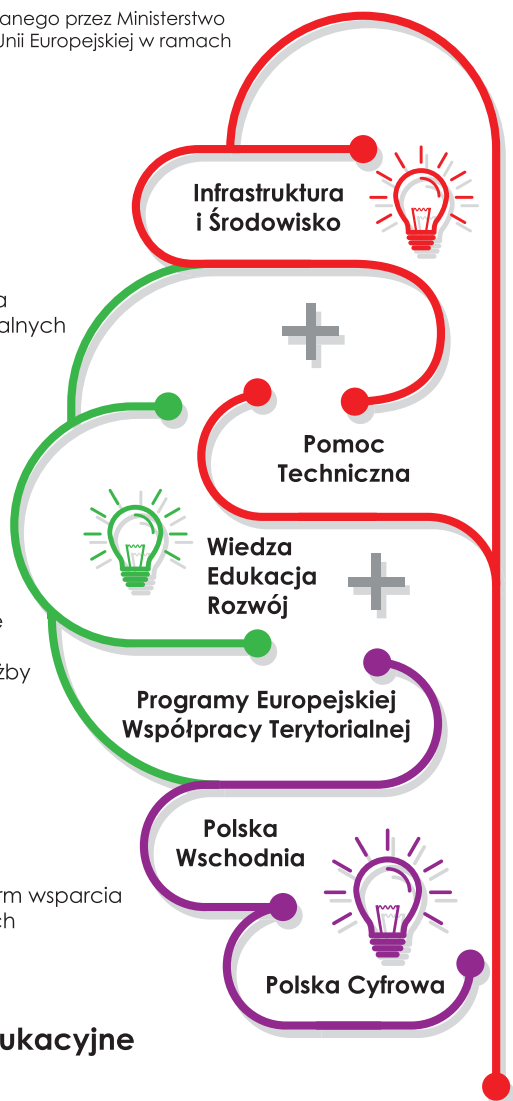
anego przez Ministerstwo
Unii Europejskiej w ramach

Infrastruktura i Środowisko

a
alnych

Pomoc Techniczna

Wiedza Edukacja Rozwój

e

żby

Programy Europejskiej Współpracy Terytorialnej

Polska Wschodnia

rm wsparcia
ch

Polska Cyfrowa

ukacyjne